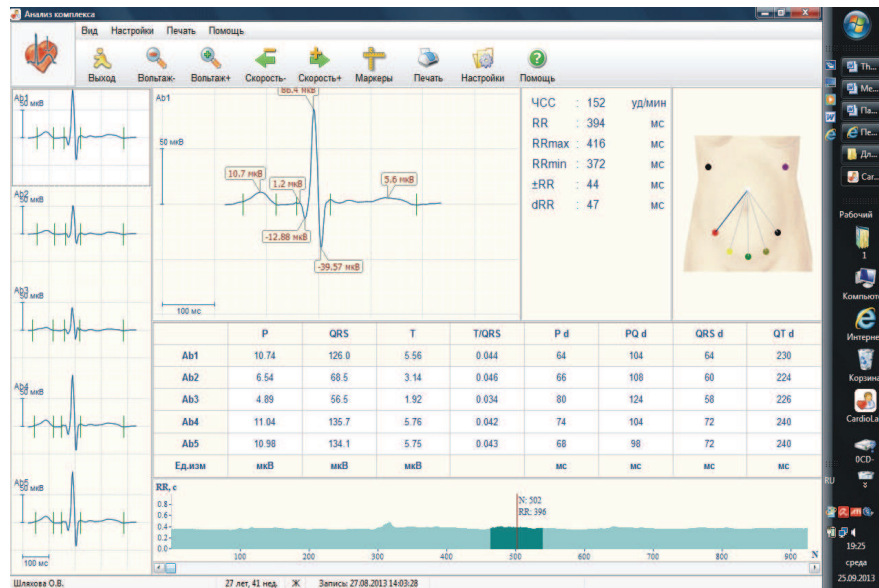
Анализ комплекса

Вид Настройки Печать Помощь

Выход Вольтаж- Вольтаж+ Скорость- Скорость+ Маркеры Печать Настройки Помощь

Ab1 50 мкВ
Ab2 50 мкВ
Ab3 50 мкВ
Ab4 50 мкВ
Ab5 50 мкВ
100 мс

Ab1
50 мкВ
86.4 мкВ
10.7 мкВ
1.2 мкВ
5.6 мкВ
-12.88 мкВ
-39.57 мкВ
100 мс

ЧСС : 152 уд/мин
RR : 394 мс
RRmax : 416 мс
RRmin : 372 мс
±RR : 44 мс
dRR : 47 мс

| | P | QRS | T | T/QRS | P d | PQ d | QRS d | QT d |
|---|---|---|---|---|---|---|---|---|
| Ab1 | 10.74 | 126.0 | 5.56 | 0.044 | 64 | 104 | 64 | 230 |
| Ab2 | 6.54 | 68.5 | 3.14 | 0.046 | 66 | 108 | 60 | 224 |
| Ab3 | 4.89 | 56.5 | 1.92 | 0.034 | 80 | 124 | 58 | 226 |
| Ab4 | 11.04 | 135.7 | 5.76 | 0.042 | 74 | 104 | 72 | 240 |
| Ab5 | 10.98 | 134.1 | 5.75 | 0.043 | 68 | 98 | 72 | 240 |
| Ед.изм | мкВ | мкВ | мкВ | | мс | мс | мс | мс |

RR, с
0.8-
0.6-
0.4-
0.2-
0.0-
N: 502
RR: 396
100 200 300 400 500 600 700 800 900 N

Шлякова О.В. 27 лет, 41 нед. Ж Записи 27.08.2013 14:03:28

Th... Me... Па... Пе... Дл... Car...
Рабочий
1
Компьют
Интерне
Корзина
CardioLa
0CD-
RU
19:25
среда
25.09.2013